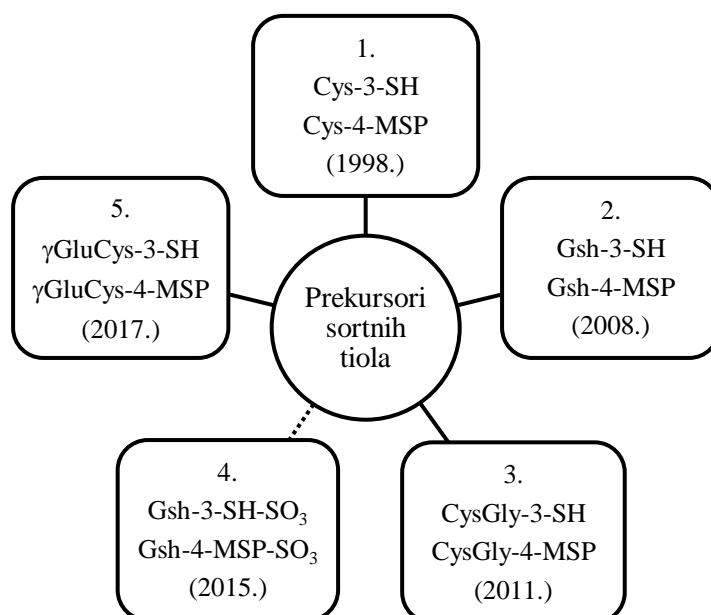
Prekursori sortnih tiola

1.
Cys-3-SH
Cys-4-MSP
(1998.)

2.
Gsh-3-SH
Gsh-4-MSP
(2008.)

3.
CysGly-3-SH
CysGly-4-MSP
(2011.)

4.
Gsh-3-SH-$SO_3$
Gsh-4-MSP-$SO_3$
(2015.)

5.
γGluCys-3-SH
γGluCys-4-MSP
(2017.)